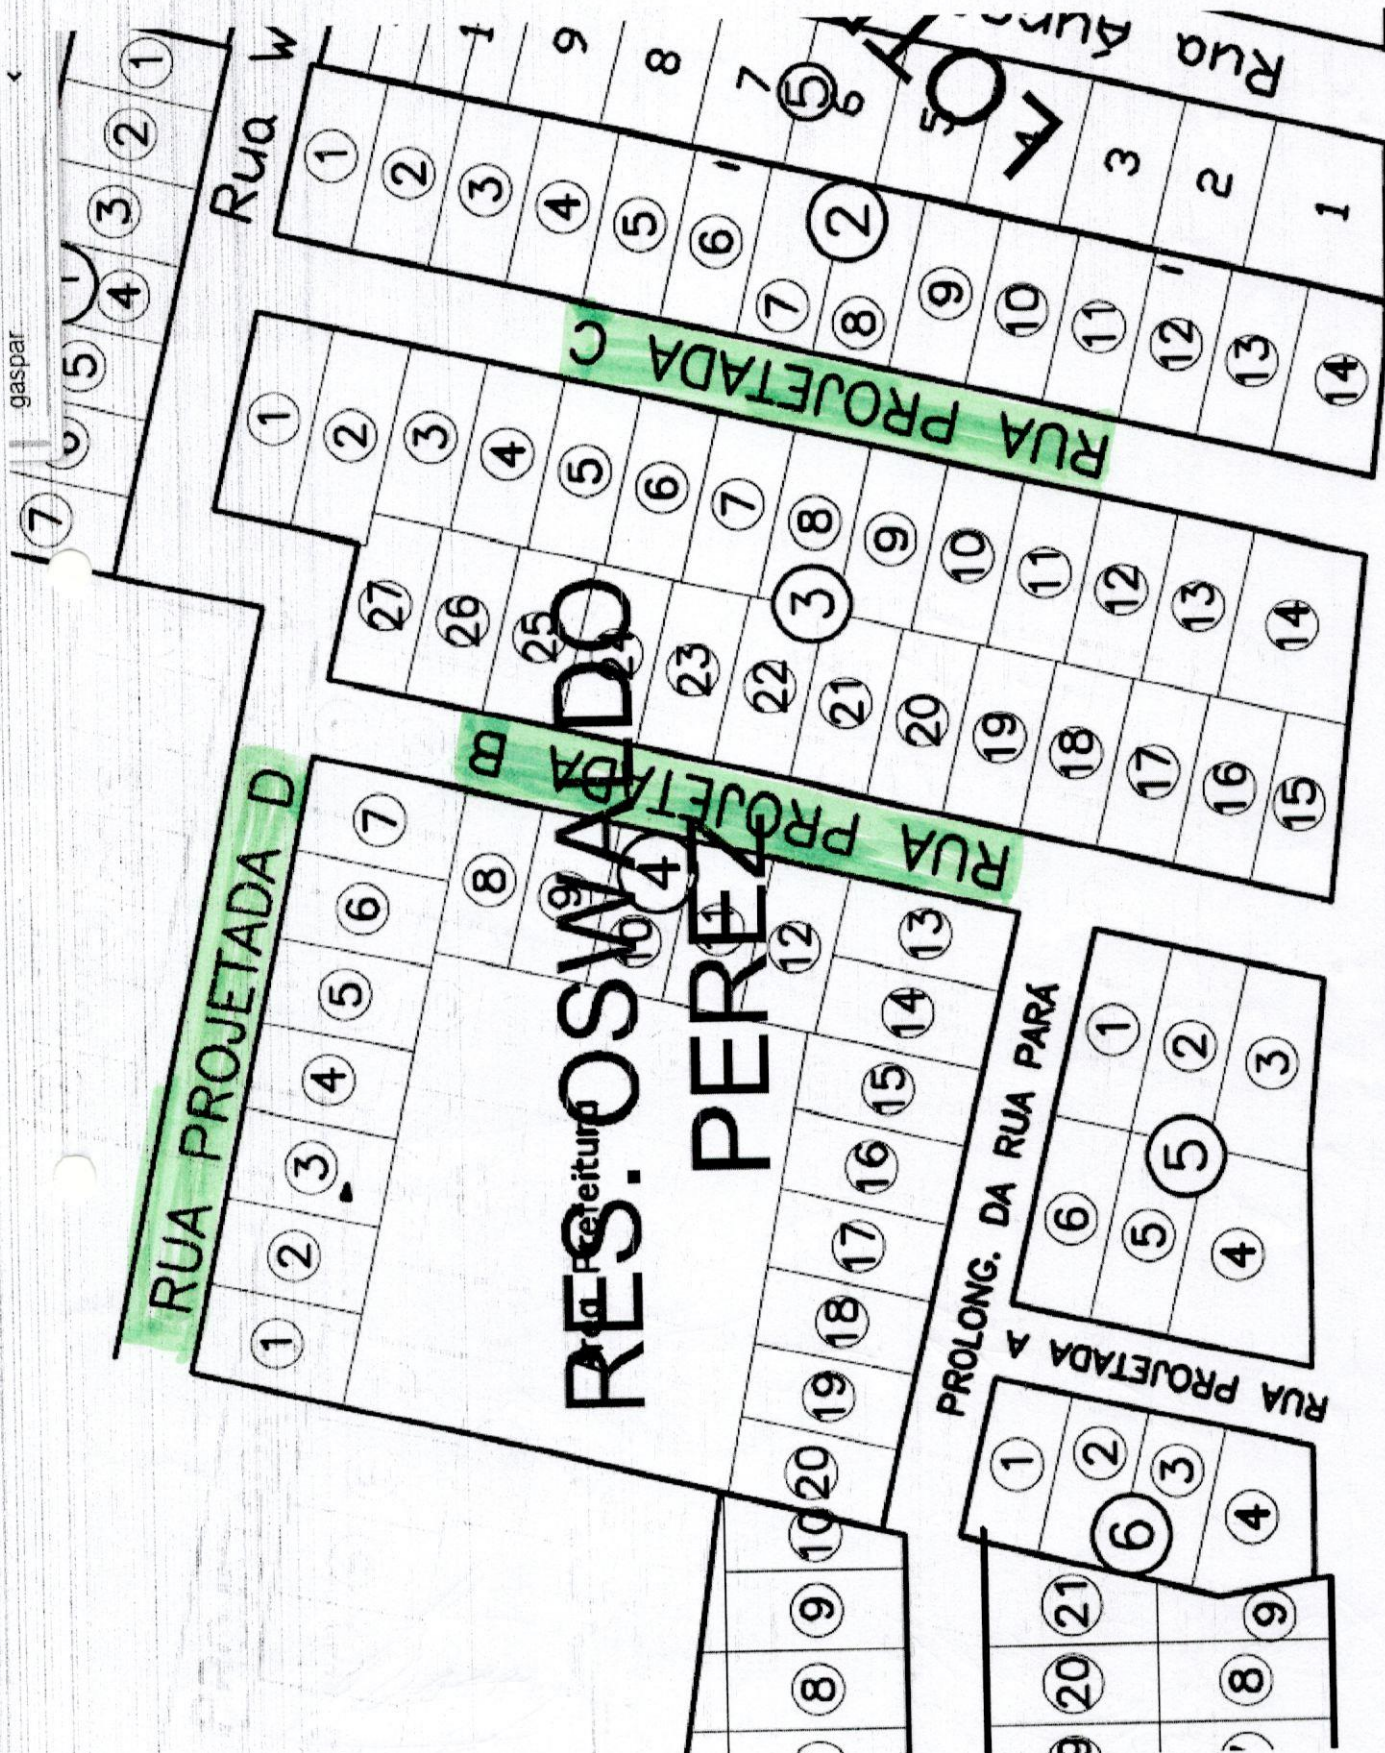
gaspar

Rua W

RES. OSWALDO PEREZ

RUA PROJETADA D
RUA PROJETADA C
RUA PROJETADA B
RUA PROJETADA A
PROLONG. DA RUA PARÁ
Rua

Área Prefeitura

1 2 3 4 5 6 7 8 9 10 11 12 13 14
1 2 3 4 5 6 7 8 9 10 11 12 13 14 15 16 17 18 19 20 21 22 23 24 25 26 27
1 2 3 4 5 6 7 8 9 10 11 12 13 14 15 16 17 18 19 20
1 2 3 4 5 6
1 2 3 4
1 2 3 4 5 7
1 2 3 5 6 7 8 9
8 9 10
20 21 8 9

2 3 4 5 6